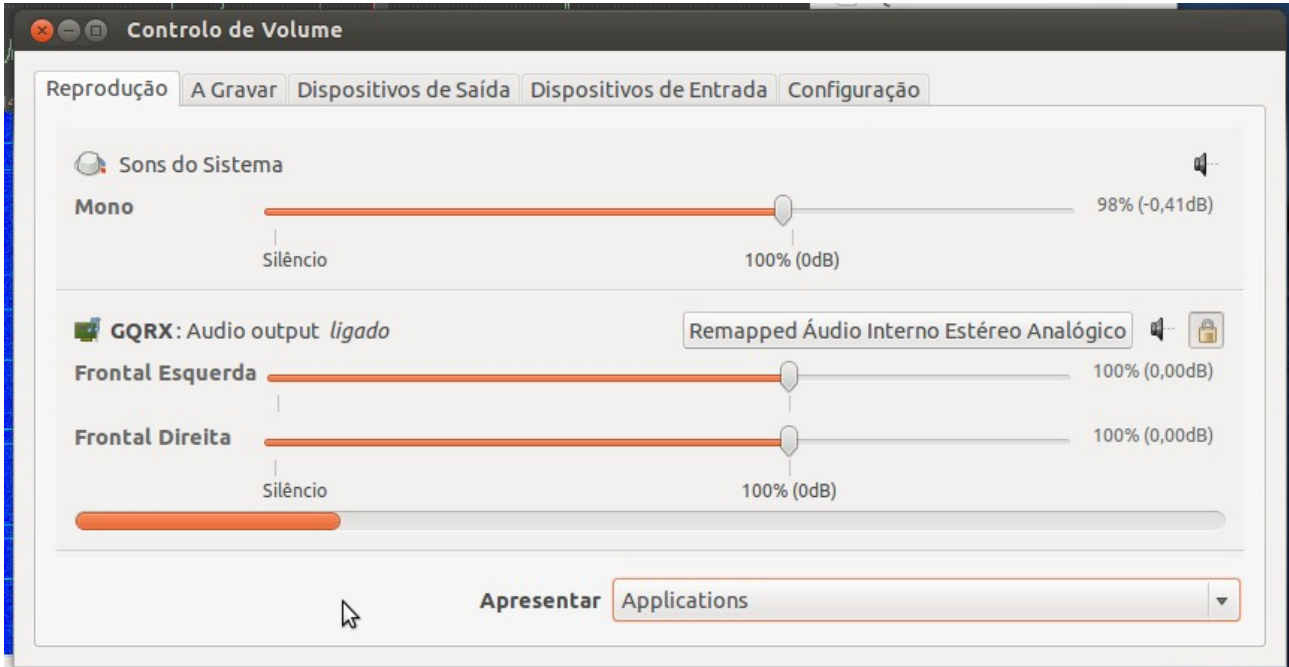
Controlo de Volume

Reprodução | A Gravar | Dispositivos de Saída | Dispositivos de Entrada | Configuração

Sons do Sistema

Mono

98% (-0,41dB)

Silêncio

100% (0dB)

GQRX: Audio output ligado

Remapped Áudio Interno Estéreo Analógico

Frontal Esquerda

100% (0,00dB)

Frontal Direita

100% (0,00dB)

Silêncio

100% (0dB)

Apresentar Applications